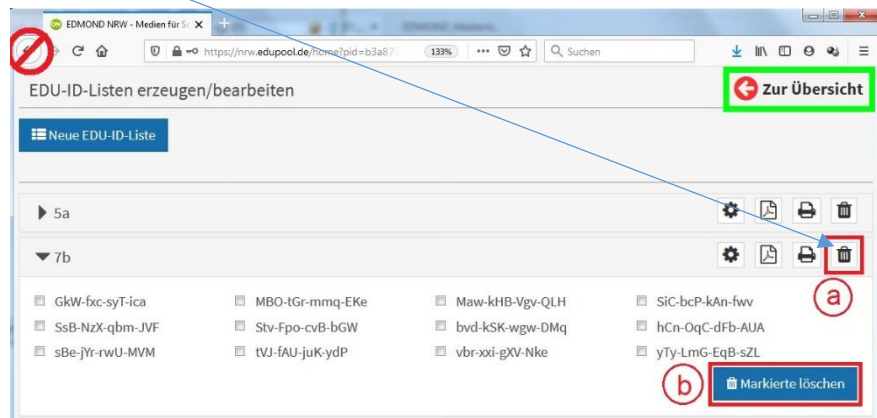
EDMOND NRW - Medien für Sc

https://nrw.edupool.de/home?pid=b3a87

133%

Suchen

EDU-ID-Listen erzeugen/bearbeiten

Zur Übersicht

Neue EDU-ID-Liste

5a

7b

GkW-fxc-syT-ica
SsB-NzX-qbm-JVF
sBe-jYr-rwU-MVM

MBO-tGr-mmq-EKe
Stv-Fpo-cvB-bGW
tVJ-fAU-juK-ydP

Maw-kHB-Vgv-QLH
bvd-kSK-wgw-DMq
vbr-xxi-gXV-Nke

SiC-bcP-kAn-fwv
hCn-OqC-dFb-AUA
yTy-LmG-EqB-sZL

a

b

Markierte löschen